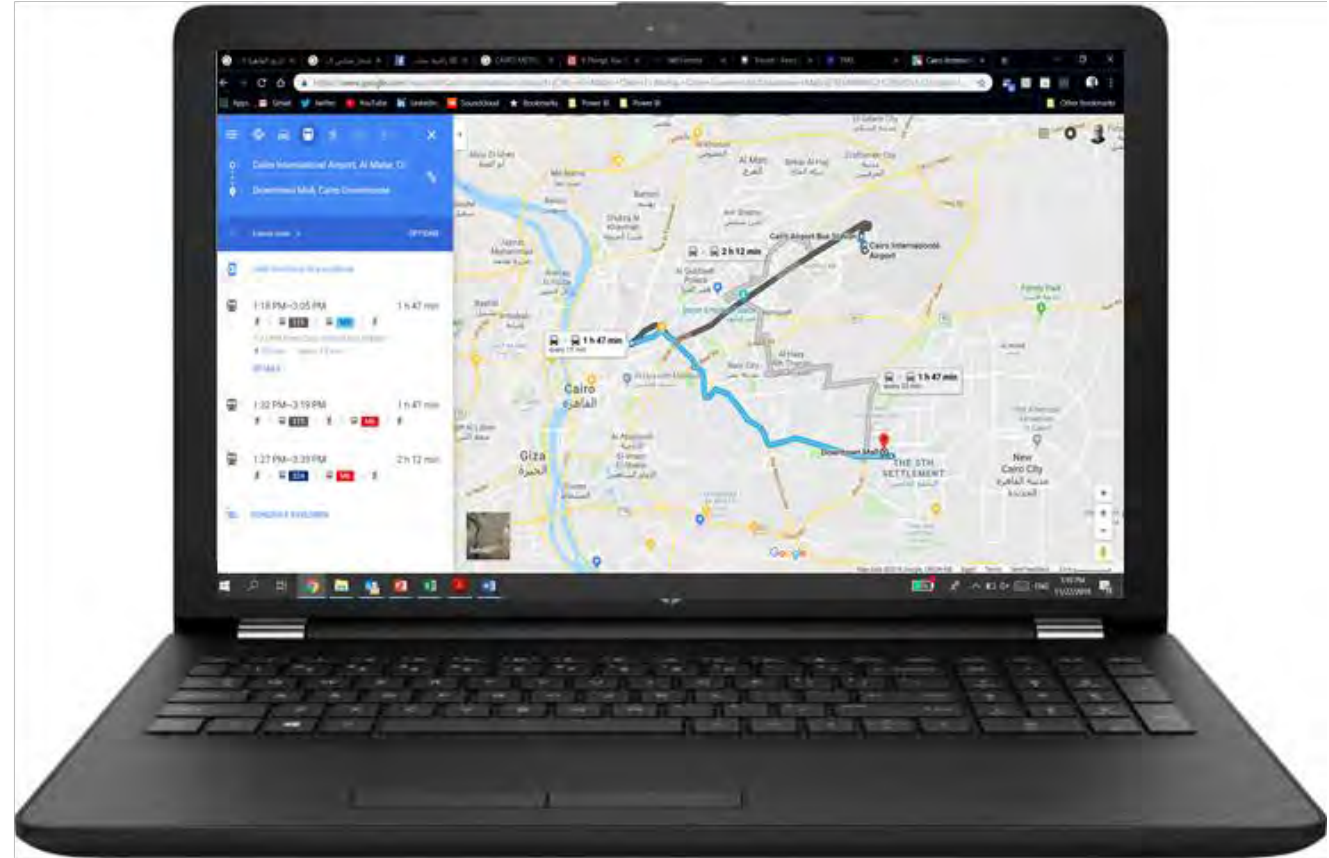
Apps Gmail Twitter YouTube LinkedIn SoundCloud Bookmarks Power BI Power BI Other bookmarks

Cairo International Airport, Al Matar, Ci

Downtown Mall, Cairo Governorate

OPTIONS

1:18 PM—3:05 PM 1 h 47 min

OPTIONS

1:32 PM—3:19 PM 1 h 47 min

1:27 PM—3:39 PM 2 h 12 min

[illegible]

2 h 12 min

Cairo Airport Bus Station

Cairo International Airport

1 h 47 min

1 h 47 min

Cairo
القاهرة

Giza
الجيزة

Downtown Mall

THE 5TH SETTLEMENT

New Cairo City
مدينة القاهرة الجديدة

Al Marg

El Salam City

Google